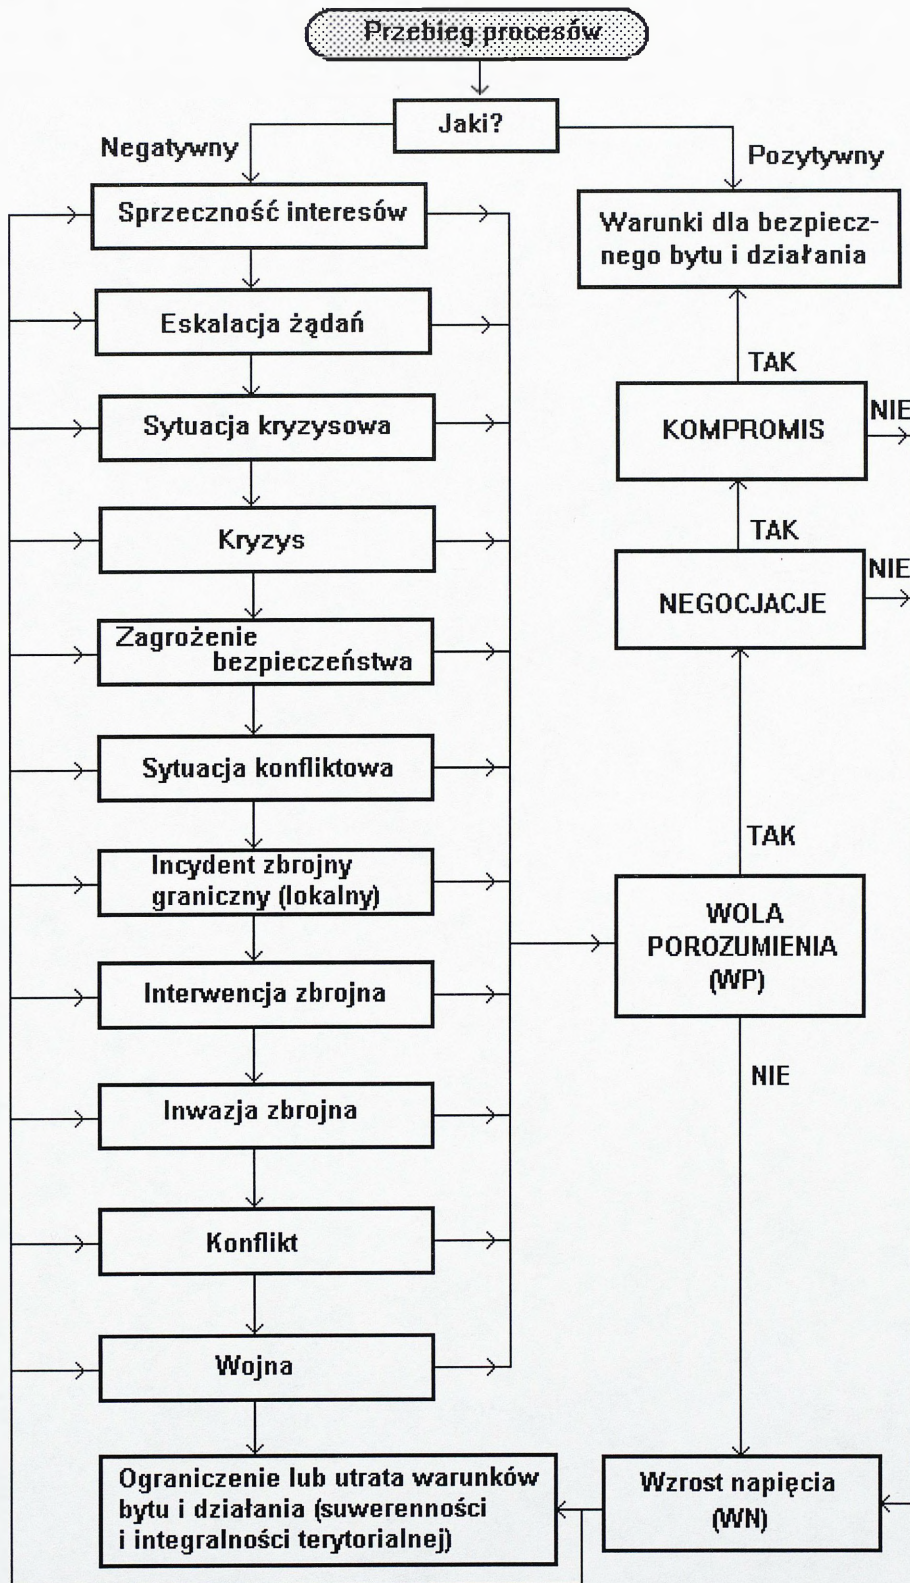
Przebieg procesów

Jaki?

Negatywny

Pozytywny

Sprzeczność interesów

Warunki dla bezpiecznego bytu i działania

Eskalacja żądań

TAK

Sytuacja kryzysowa

KOMPROMIS

NIE

Kryzys

TAK

NEGOCJACJE

NIE

Zagrożenie bezpieczeństwa

Sytuacja konfliktowa

TAK

Incydent zbrojny graniczny (lokalny)

WOLA POROZUMIENIA (WP)

Interwencja zbrojna

NIE

Inwazja zbrojna

Konflikt

Wojna

Ograniczenie lub utrata warunków bytu i działania (suwerenności i integralności terytorialnej)

Wzrost napięcia (WN)